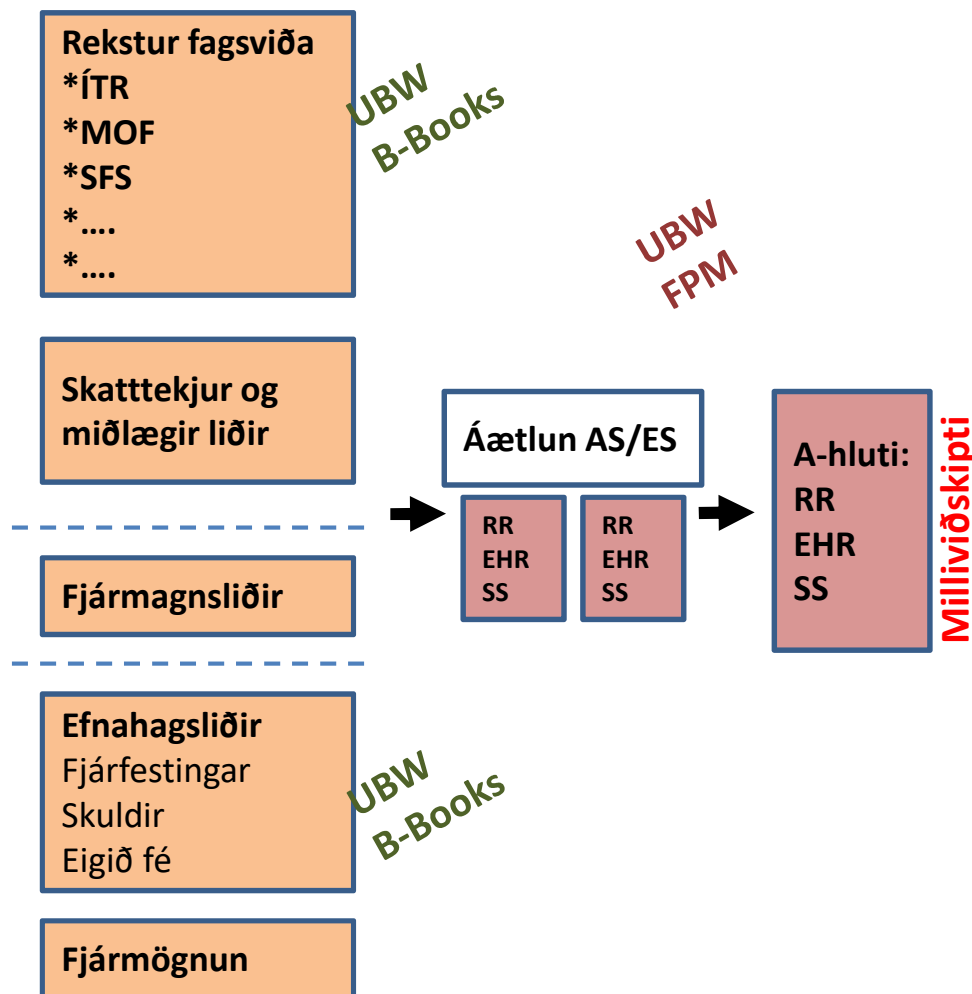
Rekstur fagsviða
*ÍTR
*MOF
*SFS
*….
*….

UBW
B-Books

UBW
FPM

Skatttekjur og miðlægir liðir

Áætlun AS/ES

RR
EHR
SS

RR
EHR
SS

A-hluti:
RR
EHR
SS

Milliviðskipti

Fjármagnsliðir

Efnahagsliðir
Fjárfestingar
Skuldir
Eigið fé

UBW
B-Books

Fjármögnun